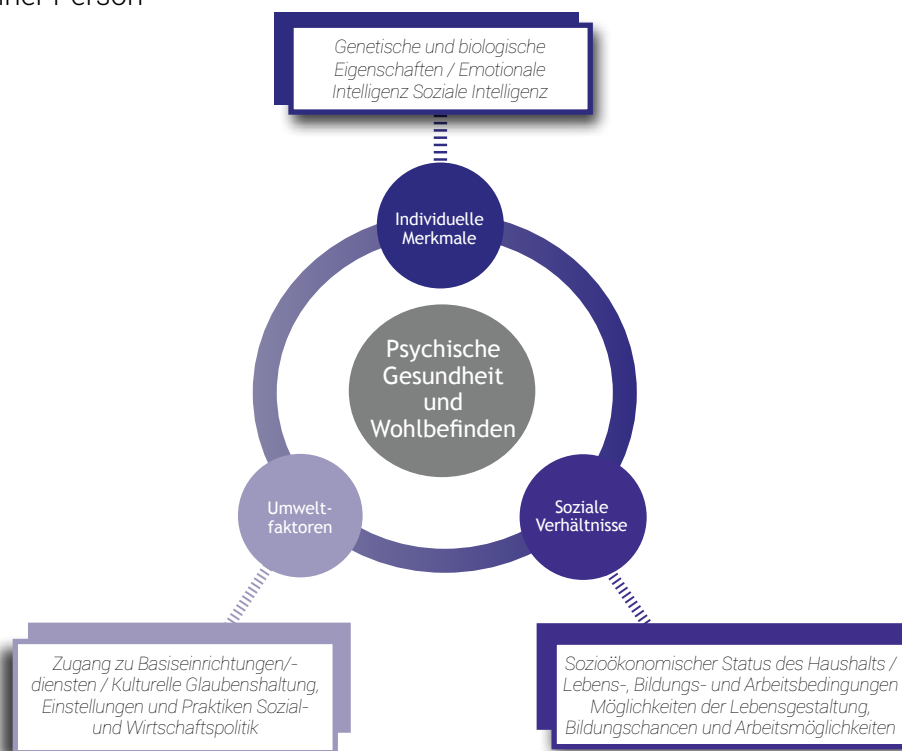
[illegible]ner Person

Genetische und biologische Eigenschaften / Emotionale Intelligenz Soziale Intelligenz

Individuelle Merkmale

Psychische Gesundheit und Wohlbefinden

Umweltfaktoren

Soziale Verhältnisse

Zugang zu Basiseinrichtungen/-diensten / Kulturelle Glaubenshaltung, Einstellungen und Praktiken Sozial- und Wirtschaftspolitik

Sozioökonomischer Status des Haushalts / Lebens-, Bildungs- und Arbeitsbedingungen Möglichkeiten der Lebensgestaltung, Bildungschancen und Arbeitsmöglichkeiten